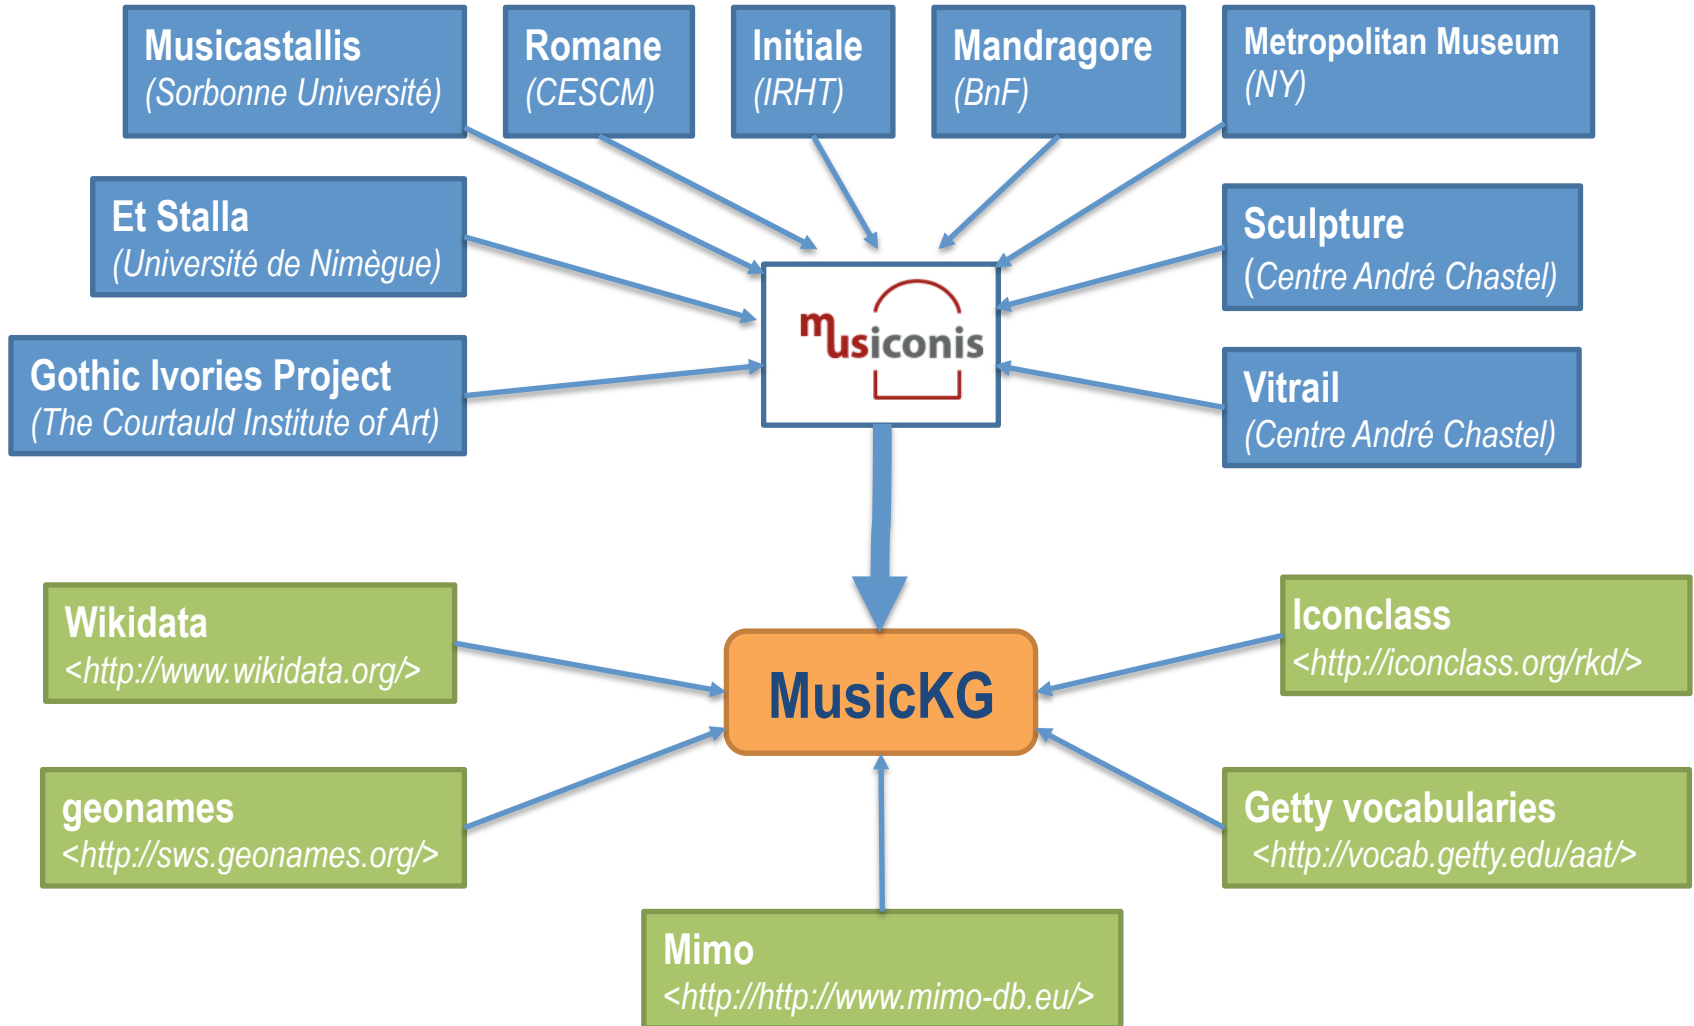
Musicastallis
(Sorbonne Université)

Romane
(CESCM)

Initiale
(IRHT)

Mandragore
(BnF)

Metropolitan Museum
(NY)

Et Stalla
(Université de Nimègue)

Sculpture
(Centre André Chastel)

Gothic Ivories Project
(The Courtauld Institute of Art)

musiconis

Vitrail
(Centre André Chastel)

Wikidata
<http://www.wikidata.org/>

MusicKG

Iconclass
<http://iconclass.org/rkd/>

geonames
<http://sws.geonames.org/>

Getty vocabularies
<http://vocab.getty.edu/aat/>

Mimo
<http://http://www.mimo-db.eu/>